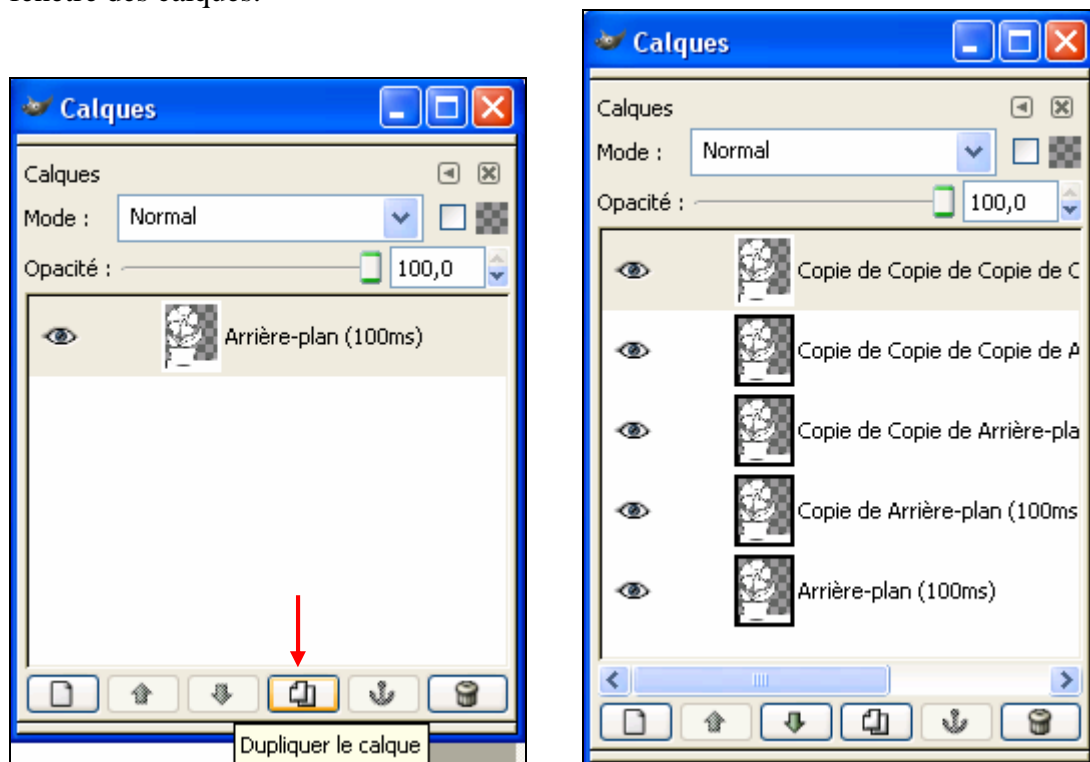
fenêtre des calques.

Calques

Calques

Mode : Normal

Opacité : 100,0

Arrière-plan (100ms)

Dupliquer le calque

Calques

Calques

Mode : Normal

Opacité : 100,0

Copie de Copie de Copie de C

Copie de Copie de Copie de A

Copie de Copie de Arrière-pla

Copie de Arrière-plan (100ms

Arrière-plan (100ms)